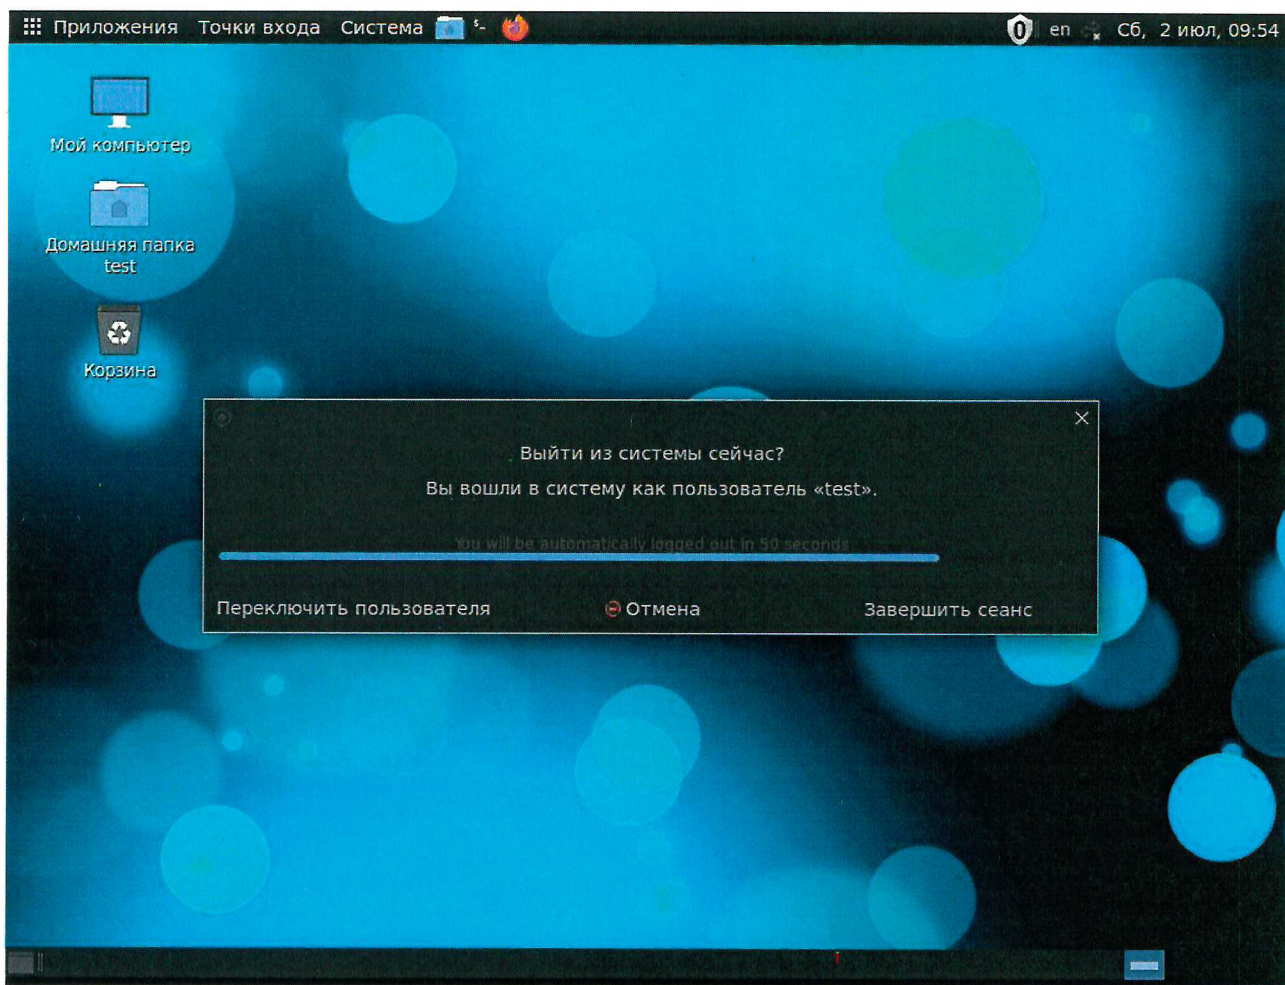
Приложения Точки входа Система

0 en Сб, 2 июл, 09:54

Мой компьютер

Домашняя папка test

Корзина

Выйти из системы сейчас?

Вы вошли в систему как пользователь «test».

You will be automatically logged out in 50 seconds

Переключить пользователя

Отмена

Завершить сеанс